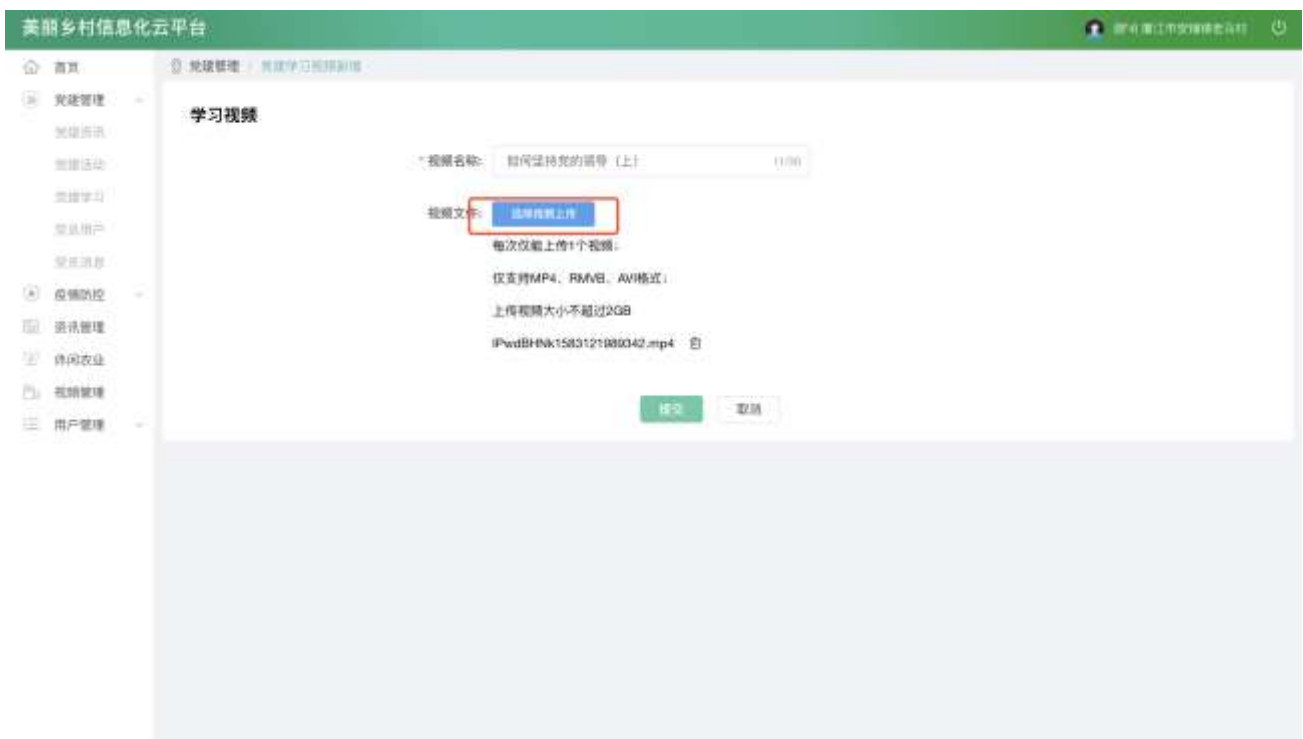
美丽乡村信息化云平台

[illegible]

首页
党建管理
党建资讯
党建活动
党建学习
党员用户
党员消息
疫情防控
资讯管理
休闲农业
视频管理
用户管理

党建管理 / 党建学习视频新增

学习视频

* 视频名称: 如何坚持党的领导（上） 11/30

视频文件: 选择视频上传

每次仅能上传1个视频；

仅支持MP4、RMVB、AVI格式；

上传视频大小不超过2GB

IPwdBHNk1583121989042.mp4

提交 取消